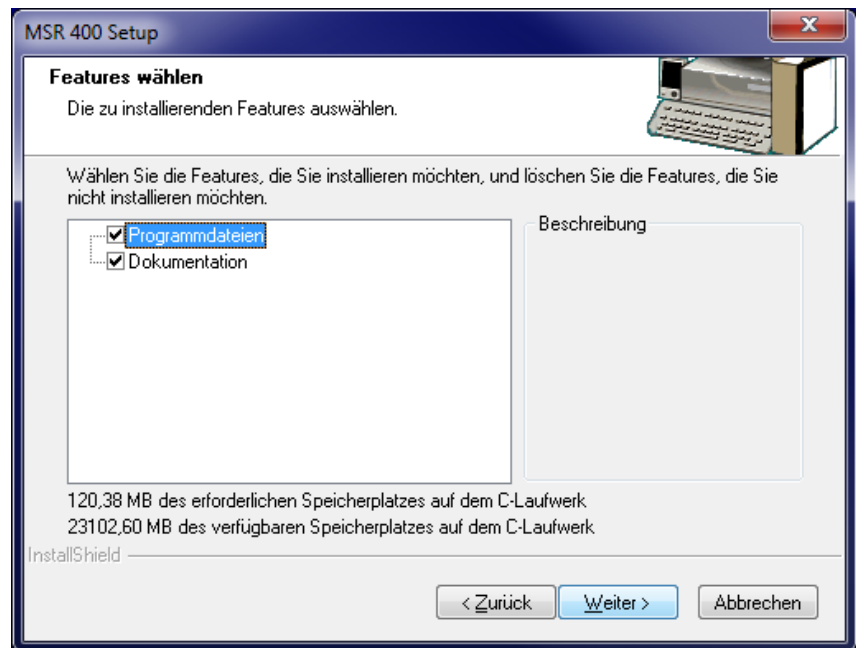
MSR 400 Setup

Features wählen

Die zu installierenden Features auswählen.

Wählen Sie die Features, die Sie installieren möchten, und löschen Sie die Features, die Sie nicht installieren möchten.

Programmdateien
Dokumentation

Beschreibung

120,38 MB des erforderlichen Speicherplatzes auf dem C-Laufwerk
23102,60 MB des verfügbaren Speicherplatzes auf dem C-Laufwerk

InstallShield

< Zurück
Weiter >
Abbrechen